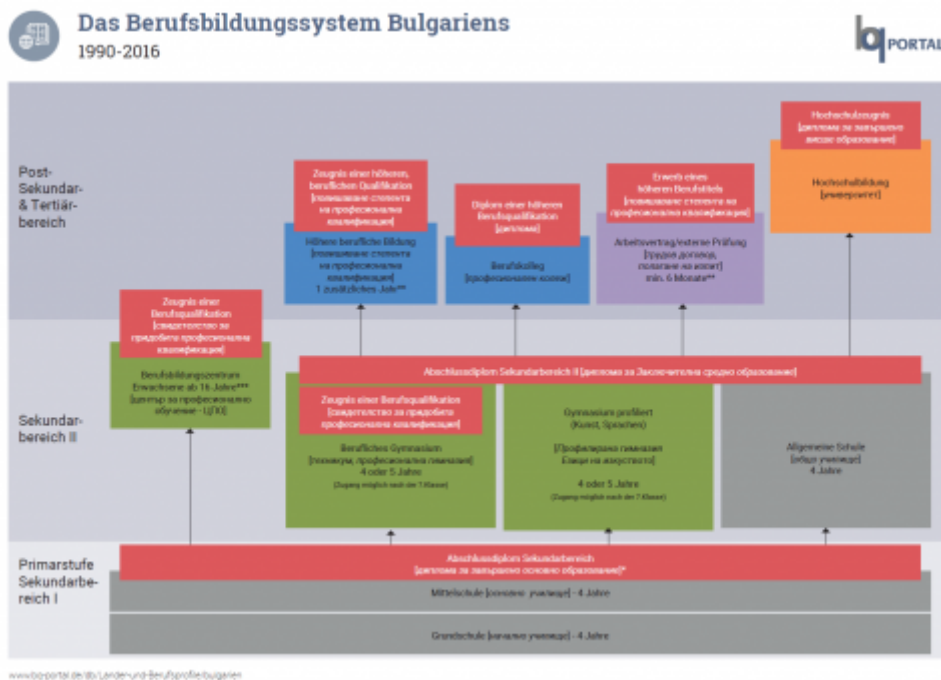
Das Berufsbildungssystem Bulgariens
1990-2016

bq PORTAL

Post-Sekundar- & Tertiärbereich

Sekundarbereich II

Primarstufe Sekundarbereich I

Zeugnis einer höheren beruflichen Qualifikation [повишаване степента на професионална квалификация]

Höhere berufliche Bildung [повишаване степента на професионална квалификация] 1 zusätzliches Jahr**

Diplom einer höheren Berufsqualifikation [диплома]

Berufskolleg [професионален колеж]

Erwerb eines höheren Berufstitels [повишаване степента на професионална квалификация]

Arbeitsvertrag/externe Prüfung [трудов договор, полагане на изпит] min. 6 Monate**

Hochschulzeugnis [диплома за завършено висше образование]

Hochschulbildung [университет]

Zeugnis einer Berufsqualifikation [свидетелство за придобита професионална квалификация]

Berufsbildungszentrum Erwachsene ab 16 Jahre*** [център за професионално обучение - ЦПО]

Abschlussdiplom Sekundarbereich II [диплома за Заключителна средно образование]

Zeugnis einer Berufsqualifikation [свидетелство за придобита професионална квалификация]

Berufliches Gymnasium [техникум, професионална гимназия] 4 oder 5 Jahre (Zugang möglich nach der 7.Klasse)

Gymnasium profiliert (Kunst, Sprachen) [Профилирана гимназия Езици на изкуството] 4 oder 5 Jahre (Zugang möglich nach der 7.Klasse)

Allgemeine Schule [общо училище] 4 Jahre

Abschlussdiplom Sekundarbereich [диплома за завършено основно образование]*

Mittelschule [основно училище] - 4 Jahre

Grundschule [начално училище] - 4 Jahre

www.bq-portal.de/db/Länder-und-Berufsprofile/bulgarien